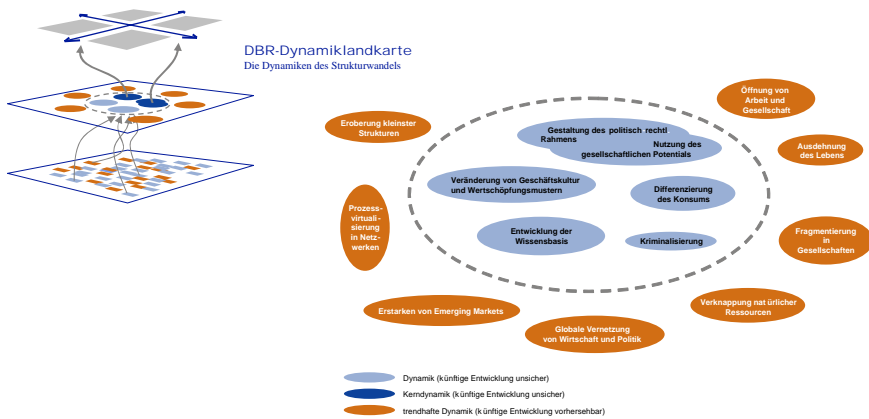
DBR-Dynamiklandkarte
Die Dynamiken des Strukturwandels

Eroberung kleinster Strukturen

Öffnung von Arbeit und Gesellschaft

Gestaltung des politisch rechtl Rahmens

Nutzung des gesellschaftlichen Potentials

Ausdehnung des Lebens

Veränderung von Geschäftskultur und Wertschöpfungsmustern

Differenzierung des Konsums

Prozess-virtuali-sierung in Netz-werken

Entwicklung der Wissensbasis

Kriminalisierung

Fragmentierung in Gesellschaften

Verknappung nat ürlicher Ressourcen

Erstarken von Emerging Markets

Globale Vernetzung von Wirtschaft und Politik

Dynamik (künftige Entwicklung unsicher)
Kerndynamik (künftige Entwicklung unsicher)
trendhafte Dynamik (künftige Entwicklung vorhersehbar)